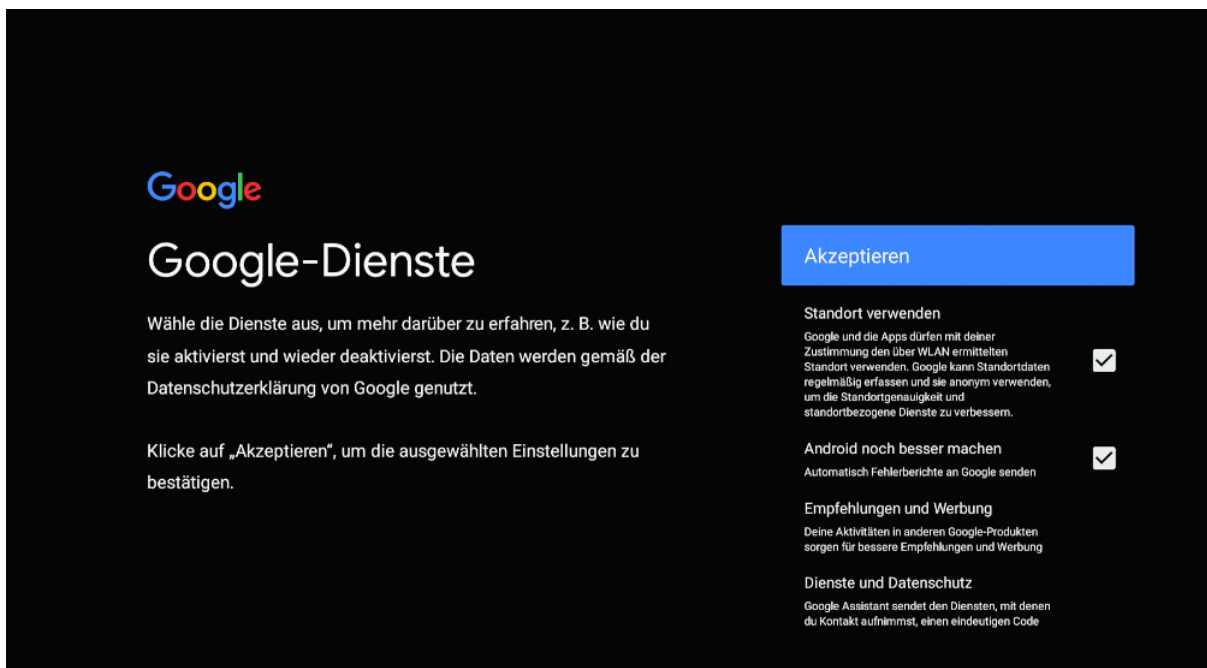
Google

Google-Dienste

Wähle die Dienste aus, um mehr darüber zu erfahren, z. B. wie du sie aktivierst und wieder deaktivierst. Die Daten werden gemäß der Datenschutzerklärung von Google genutzt.

Klicke auf „Akzeptieren", um die ausgewählten Einstellungen zu bestätigen.

Akzeptieren

Standort verwenden
Google und die Apps dürfen mit deiner Zustimmung den über WLAN ermittelten Standort verwenden. Google kann Standortdaten regelmäßig erfassen und sie anonym verwenden, um die Standortgenauigkeit und standortbezogene Dienste zu verbessern.

Android noch besser machen
Automatisch Fehlerberichte an Google senden

Empfehlungen und Werbung
Deine Aktivitäten in anderen Google-Produkten sorgen für bessere Empfehlungen und Werbung

Dienste und Datenschutz
Google Assistant sendet den Diensten, mit denen du Kontakt aufnimmst, einen eindeutigen Code